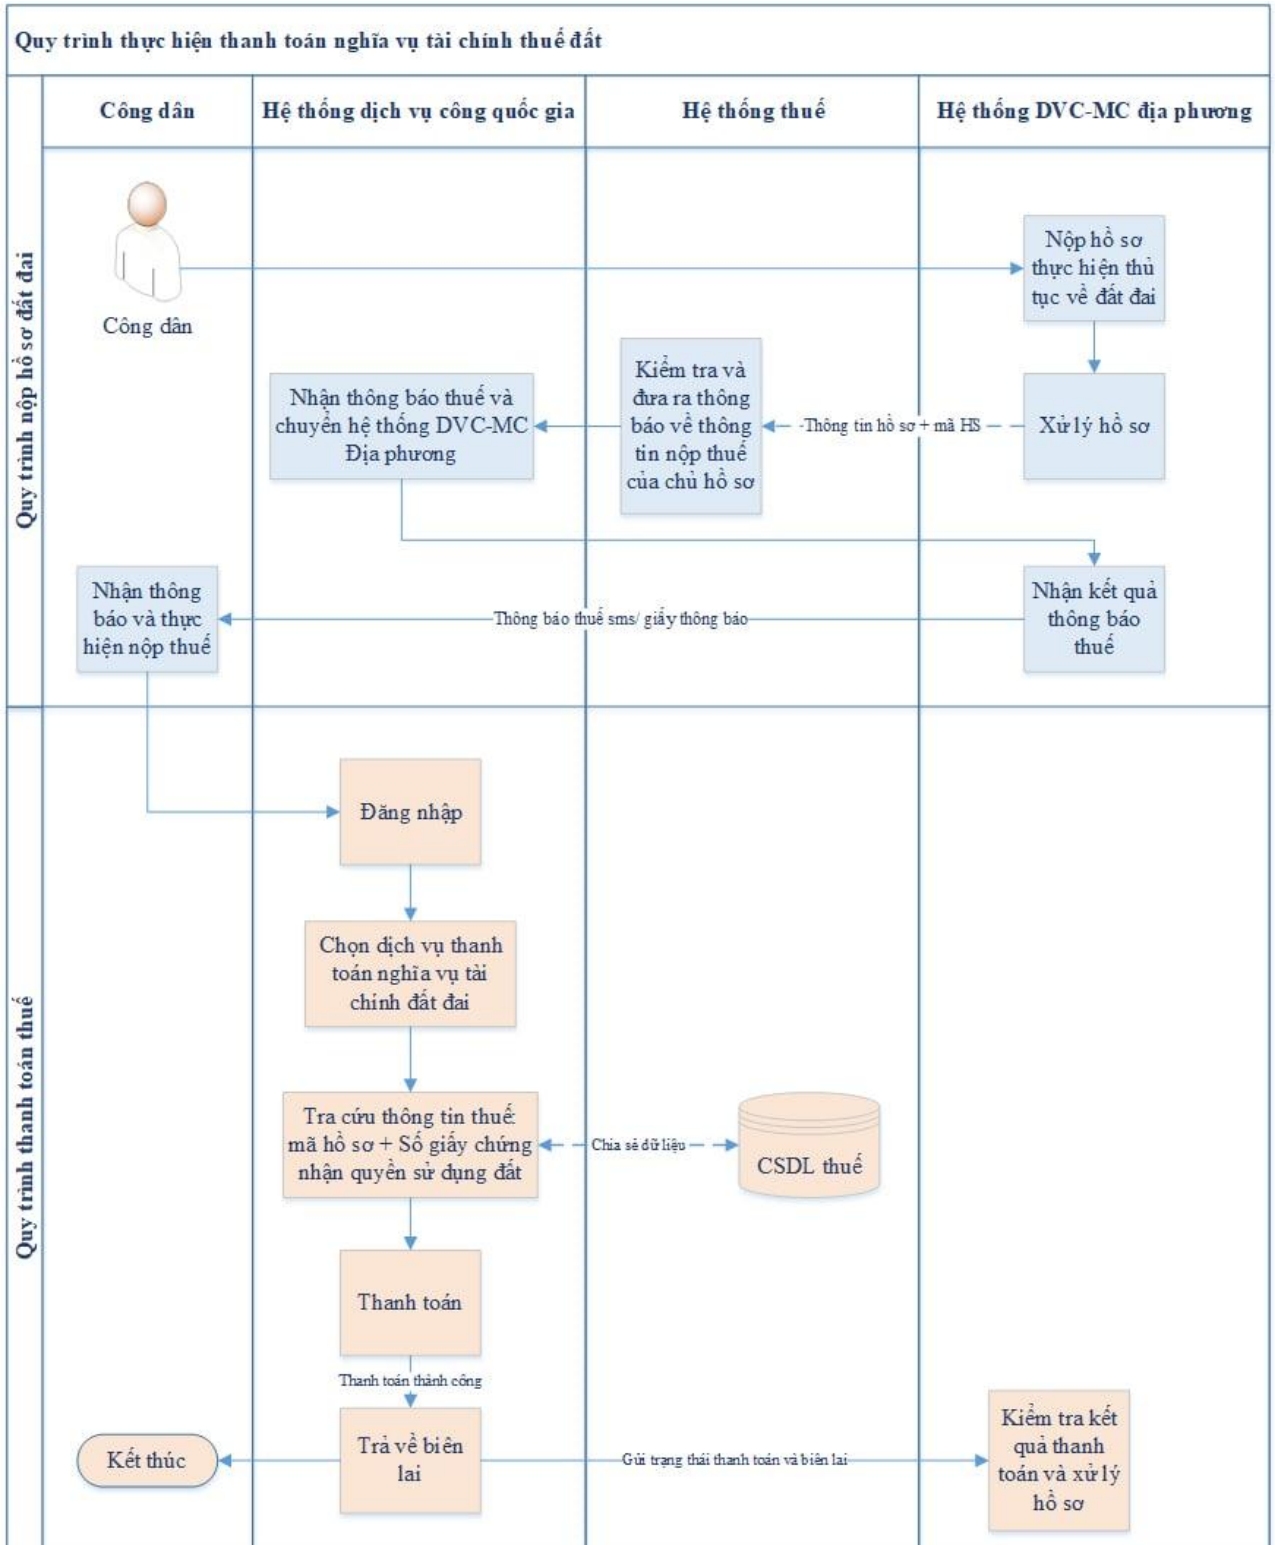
Quy trình thực hiện thanh toán nghĩa vụ tài chính thuế đất

| Công dân | Hệ thống dịch vụ công quốc gia | Hệ thống thuế | Hệ thống DVC-MC địa phương |
|---|---|---|---|

Quy trình nộp hồ sơ đất đai

Công dân

Nộp hồ sơ thực hiện thủ tục về đất đai

Xử lý hồ sơ

Thông tin hồ sơ + mã HS

Kiểm tra và đưa ra thông báo về thông tin nộp thuế của chủ hồ sơ

Nhận thông báo thuế và chuyển hệ thống DVC-MC Địa phương

Nhận kết quả thông báo thuế

Thông báo thuế sms/ giấy thông báo

Nhận thông báo và thực hiện nộp thuế

Quy trình thanh toán thuế

Đăng nhập

Chọn dịch vụ thanh toán nghĩa vụ tài chính đất đai

Tra cứu thông tin thuế mã hồ sơ + Số giấy chứng nhận quyền sử dụng đất

Chia sẻ dữ liệu

CSDL thuế

Thanh toán

Thanh toán thành công

Trả về biên lai

Kết thúc

Gửi trạng thái thanh toán và biên lai

Kiểm tra kết quả thanh toán và xử lý hồ sơ